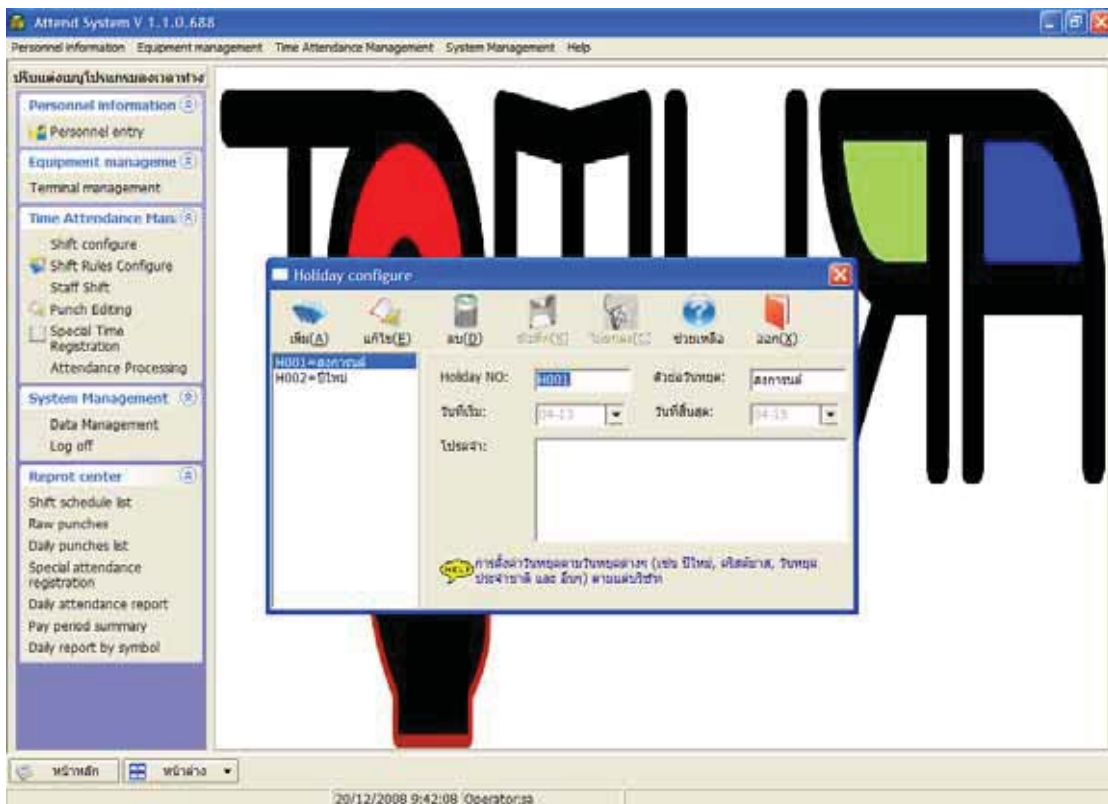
Attend System V 1.1.0.688

Personnel information Equipment management Time Attendance Management System Management Help

ปรับแต่งเมนูโปรแกรมลงเวลาทำงาน

Personnel information
Personnel entry

Equipment manageme
Terminal management

Time Attendance Man
Shift configure
Shift Rules Configure
Staff Shift
Punch Editing
Special Time Registration
Attendance Processing

System Management
Data Management
Log off

Reprot center
Shift schedule list
Raw punches
Daily punches list
Special attendance registration
Daily attendance report
Pay period summary
Daily report by symbol

Holiday configure

เพิ่ม(A) แก้ไข(E) ลบ(D) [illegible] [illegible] ช่วยเหลือ ออก(X)

H001=สงกรานต์
H002=ปีใหม่

Holiday NO: H001
หัวข้อวันหยุด: สงกรานต์
วันที่เริ่ม: 04-13
วันที่สิ้นสุด: 04-15
โปรดจำ:

HELP การตั้งค่าวันหยุดตามวันหยุดต่างๆ (เช่น ปีใหม่, ศิลด์มาส, วันหยุดประจำชาติ และ อื่นๆ) ตามแต่บริษัท

หน้าหลัก หน้าต่าง

20/12/2008 9:42:08 Operator:sa